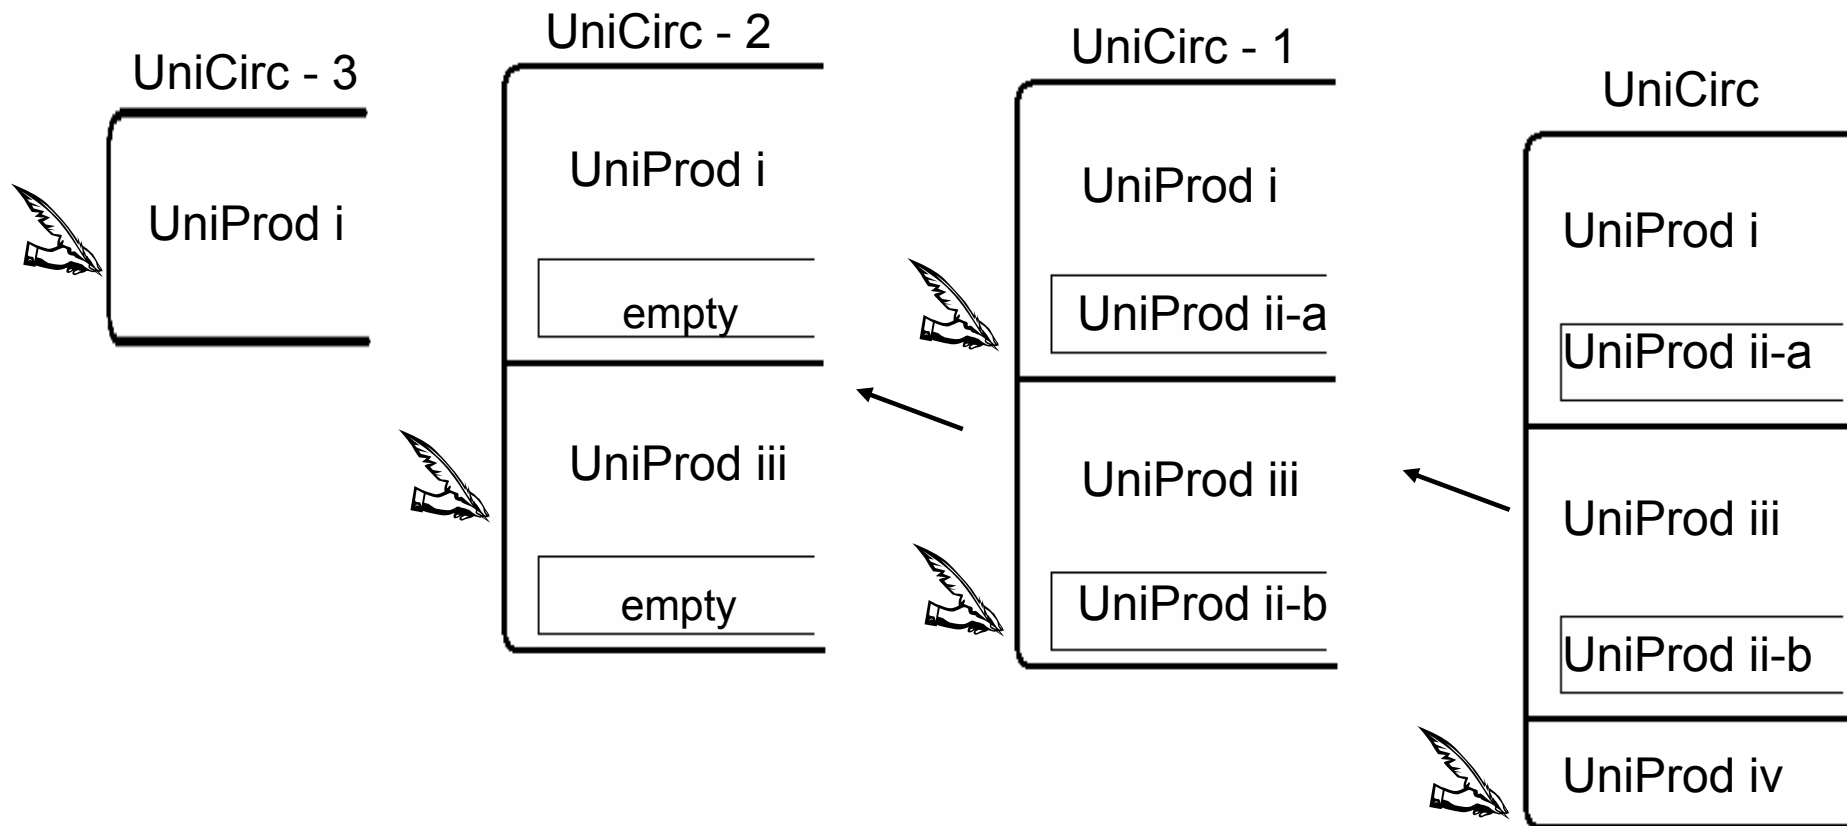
UniCirc - 3

UniProd i

UniCirc - 2

UniProd i

empty

UniProd iii

empty

UniCirc - 1

UniProd i

UniProd ii-a

UniProd iii

UniProd ii-b

UniCirc

UniProd i

UniProd ii-a

UniProd iii

UniProd ii-b

UniProd iv